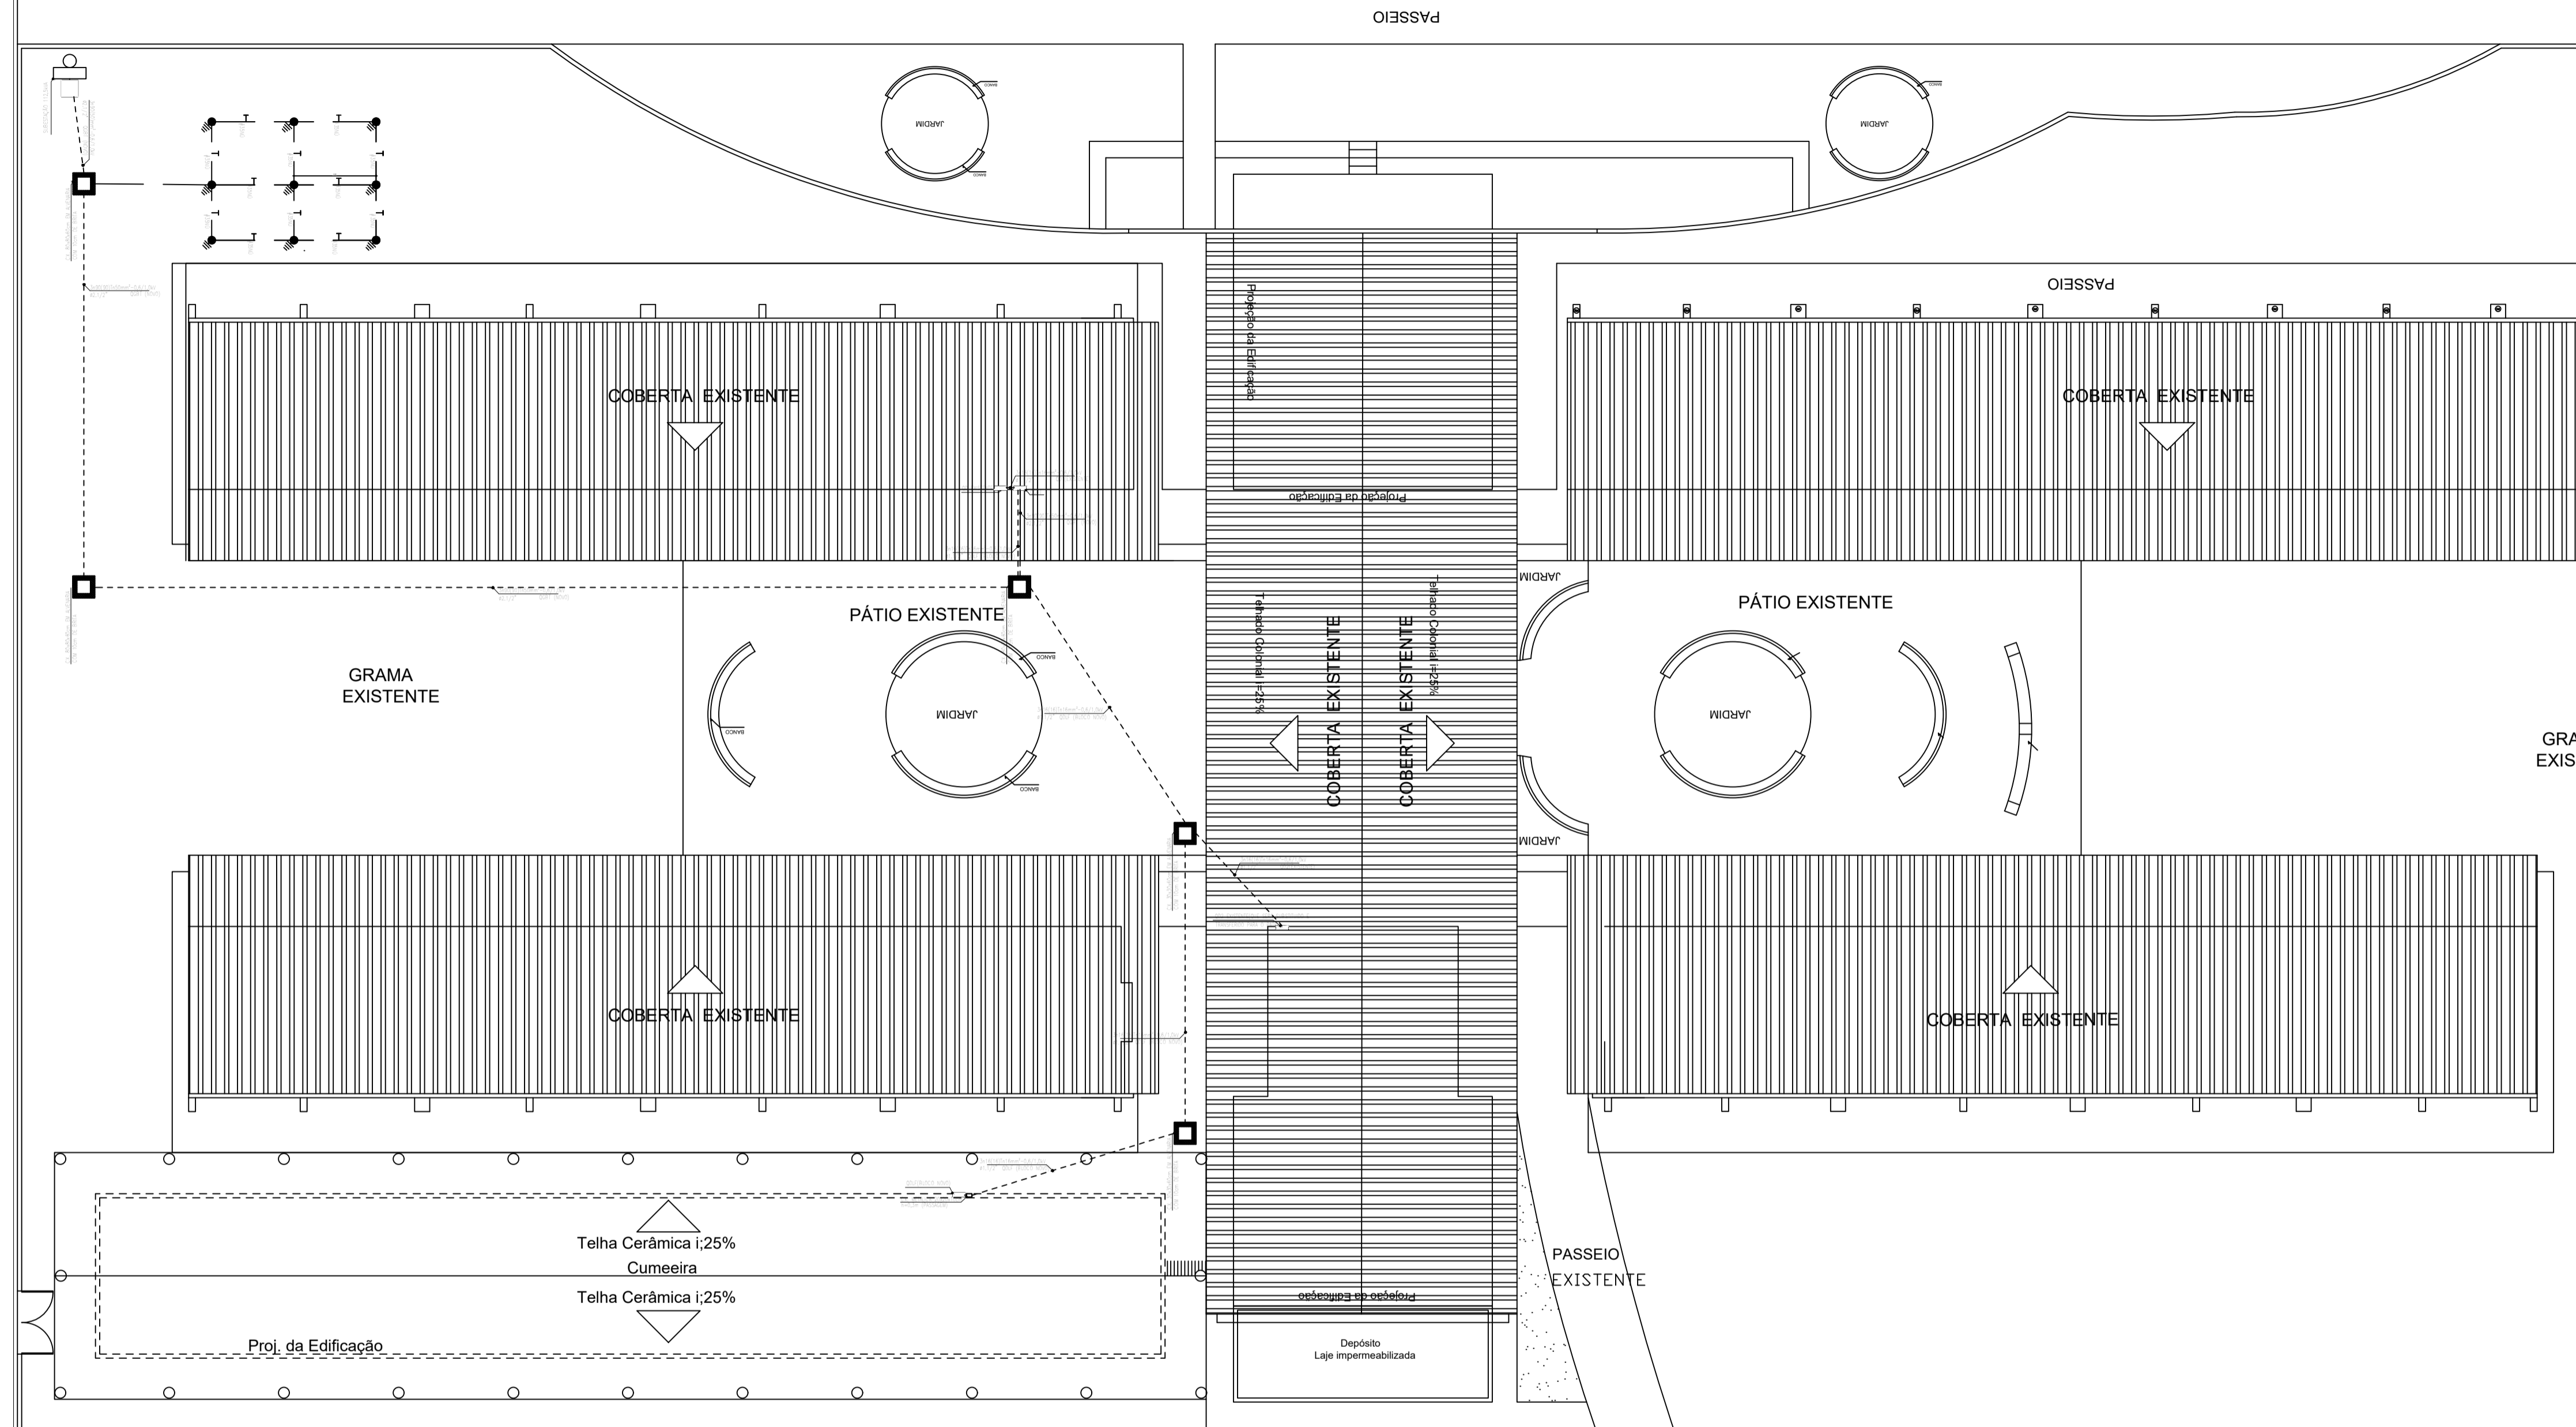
PASSEIO

JARDIM

JARDIM

Projeção da Edificação

PASSEIO

COBERTA EXISTENTE

COBERTA EXISTENTE

Projeção da Edificação

JARDIM

PÁTIO EXISTENTE

PÁTIO EXISTENTE

Telhado Colonial i=25%

Telhado Colonial i=25%

COBERTA EXISTENTE

COBERTA EXISTENTE

GRAMA EXISTENTE

JARDIM

JARDIM

GRA EXIS

JARDIM

COBERTA EXISTENTE

COBERTA EXISTENTE

Telha Cerâmica i;25%

Cumeeira

Telha Cerâmica i;25%

Proj. da Edificação

PASSEIO EXISTENTE

Projeção da Edificação

Depósito
Laje impermeabilizada